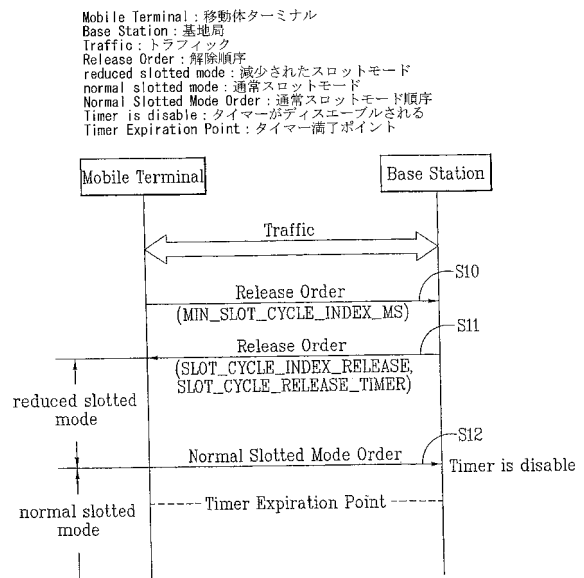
Mobile Terminal : 移動体ターミナル
Base Station : 基地局
Traffic : トラフィック
Release Order : 解除順序
reduced slotted mode : 減少されたスロットモード
normal slotted mode : 通常スロットモード
Normal Slotted Mode Order : 通常スロットモード順序
Timer is disable : タイマーがディスエーブルされる
Timer Expiration Point : タイマー満了ポイント

Mobile Terminal

Base Station

Traffic

S10

Release Order
(MIN_SLOT_CYCLE_INDEX_MS)

S11

Release Order
(SLOT_CYCLE_INDEX_RELEASE, SLOT_CYCLE_RELEASE_TIMER)

reduced slotted mode

S12

Normal Slotted Mode Order

Timer is disable

normal slotted mode

Timer Expiration Point